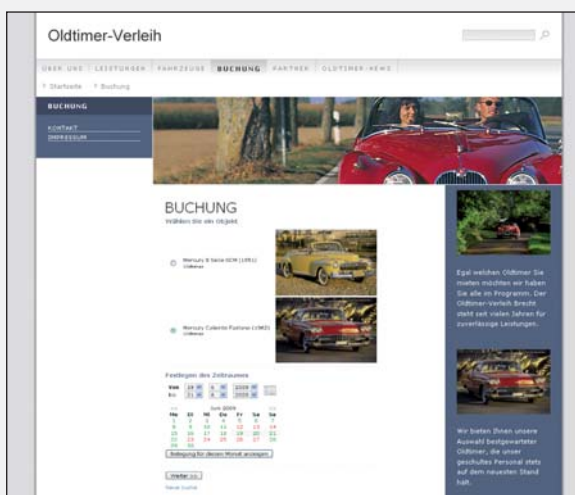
Oldtimer-Verleih

ÜBER UNS | LEISTUNGEN | FAHRZEUGE | BUCHUNG | PARTNER | OLDTIMER-NEWS

Startseite > Buchung

BUCHUNG

KONTAKT

IMPRESSUM

BUCHUNG

Wählen Sie ein Objekt

Mercury 8 Serie 6CM (1951) Oldtimer

Mercury Cabrio Fastone (1962) Oldtimer

Festlegen des Zeitraumes

Von

bis

Juni 2009

| Mo | Di | Mi | Do | Fr | Sa | So |
|---|---|---|---|---|---|---|
| 1 | 2 | 3 | 4 | 5 | 6 | 7 |
| 8 | 9 | 10 | 11 | 12 | 13 | 14 |
| 15 | 16 | 17 | 18 | 19 | 20 | 21 |
| 22 | 23 | 24 | 25 | 26 | 27 | 28 |
| 29 | 30 | | | | | |

Belegung für diesen Monat anzeigen

Weiter >>

Neue Suche

Egal welchen Oldtimer Sie mieten möchten wir haben Sie alle im Programm. Der Oldtimer-Verleih Brecht steht seit vielen Jahren für zuverlässige Leistungen.

Wir bieten Ihnen unsere Auswahl bestgewarteter Oldtimer, die unser geschultes Personal stets auf dem neuesten Stand hält.